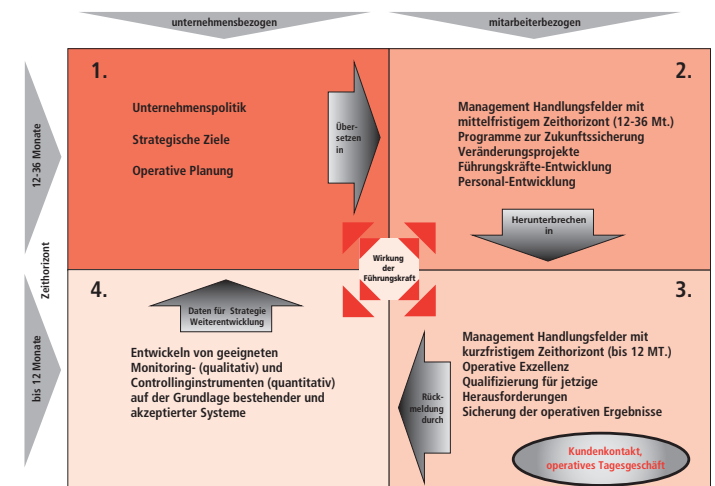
unternehmensbezogen

mitarbeiterbezogen

12-36 Monate

Zeithorizont

bis 12 Monate

1.

Unternehmenspolitik

Strategische Ziele

Operative Planung

Übersetzen in

2.

Management Handlungsfelder mit mittelfristigem Zeithorizont (12-36 Mt.)
Programme zur Zukunftssicherung
Veränderungsprojekte
Führungskräfte-Entwicklung
Personal-Entwicklung

Herunterbrechen in

Wirkung der Führungskraft

4.

Daten für Strategie Weiterentwicklung

Entwickeln von geeigneten Monitoring- (qualitativ) und Controllinginstrumenten (quantitativ) auf der Grundlage bestehender und akzeptierter Systeme

3.

Management Handlungsfelder mit kurzfristigem Zeithorizont (bis 12 MT.)
Operative Exzellenz
Qualifizierung für jetzige Herausforderungen
Sicherung der operativen Ergebnisse

Rückmeldung durch

Kundenkontakt, operatives Tagesgeschäft